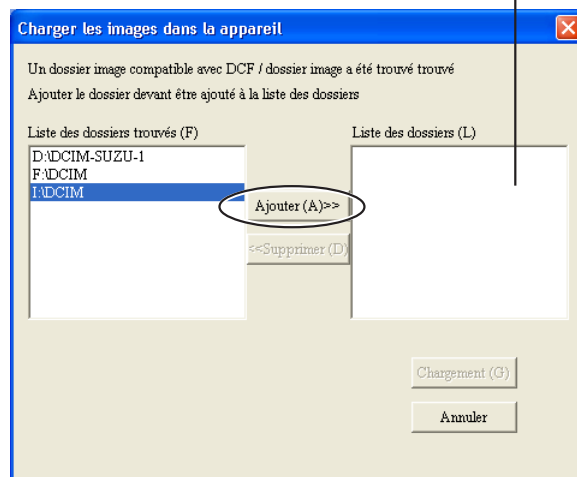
Charger les images dans la appareil

Un dossier image compatible avec DCF / dossier image a été trouvé trouvé

Ajouter le dossier devant être ajouté à la liste des dossiers

Liste des dossiers trouvés (F)

D:\DCIM-SUZU-1
F:\DCIM
I:\DCIM

Ajouter (A)>>

<<Supprimer (D)

Liste des dossiers (L)

Chargement (G)

Annuler